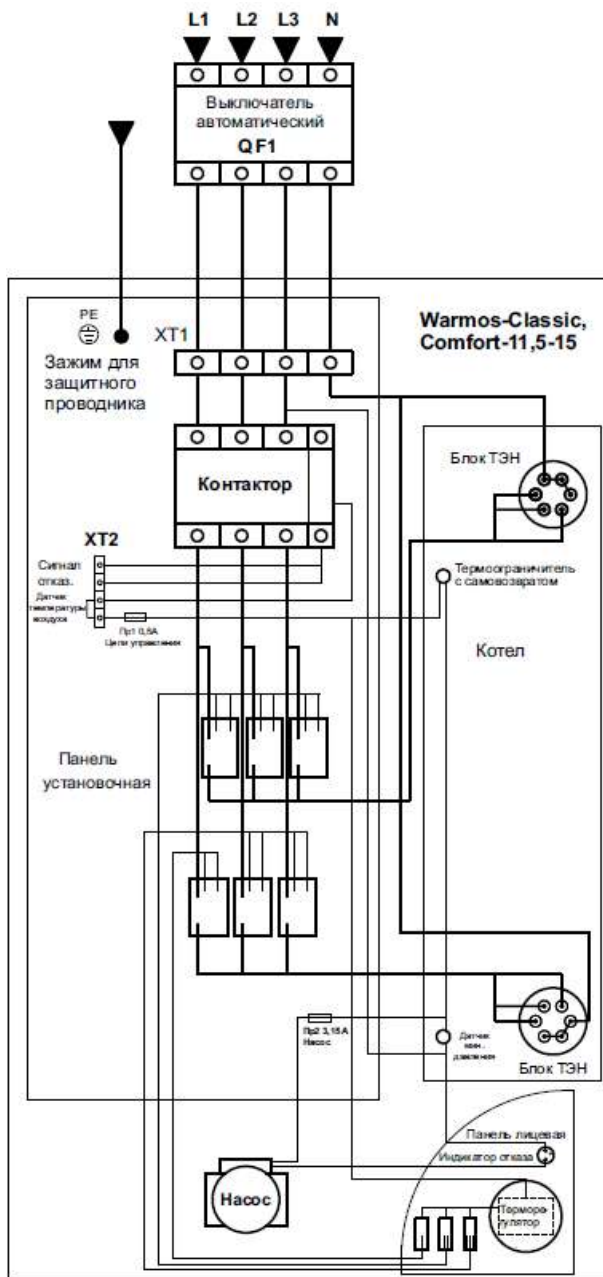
L1 L2 L3 N

Выключатель автоматический
QF1

PE

Зажим для защитного проводника

XT1

Warmos-Classic, Comfort-11,5-15

Блок ТЭН

Контактор

XT2

Сигнал отказ.

Датчик температуры воздуха

Пр1 0,5А
Цепи управления

Термоограничитель с самовозвратом

Котел

Панель установочная

Пр2 3,15 А
Насос

Датчик мин. давления

Блок ТЭН

Панель лицевая

Индикатор отказа

Насос

Терморегулятор